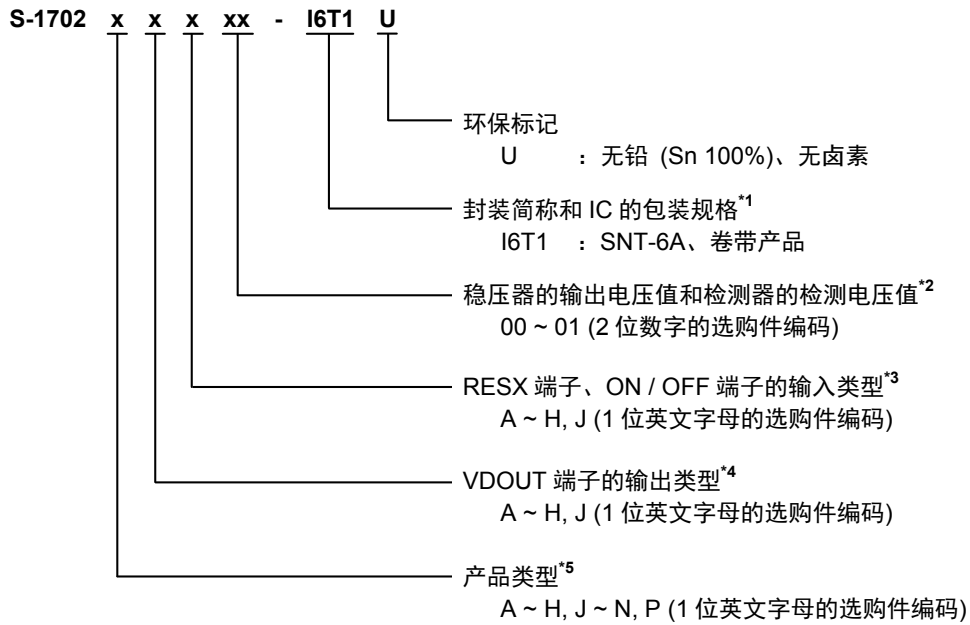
S-1702 x x x xx - I6T1 U

环保标记
U ：无铅 (Sn 100%)、无卤素

封装简称和 IC 的包装规格$^{*1}$
I6T1 ：SNT-6A、卷带产品

稳压器的输出电压值和检测器的检测电压值$^{*2}$
00 ~ 01 (2 位数字的选购件编码)

RESX 端子、ON / OFF 端子的输入类型$^{*3}$
A ~ H, J (1 位英文字母的选购件编码)

VDOUT 端子的输出类型$^{*4}$
A ~ H, J (1 位英文字母的选购件编码)

产品类型$^{*5}$
A ~ H, J ~ N, P (1 位英文字母的选购件编码)